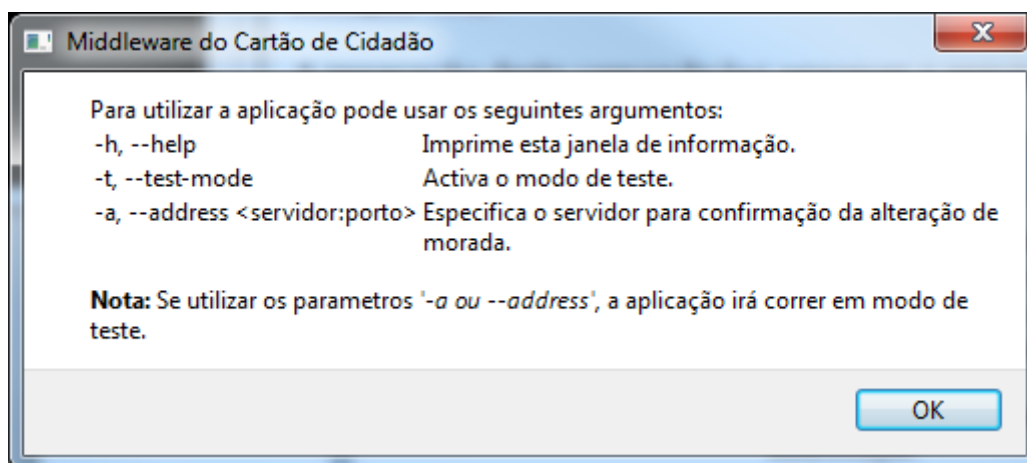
Middleware do Cartão de Cidadão

Para utilizar a aplicação pode usar os seguintes argumentos:

| | |
|---|---|
| -h, --help | Imprime esta janela de informação. |
| -t, --test-mode | Activa o modo de teste. |
| -a, --address <servidor:porto> | Especifica o servidor para confirmação da alteração de morada. |

**Nota:** Se utilizar os parametros '*-a ou --address*', a aplicação irá correr em modo de teste.

OK